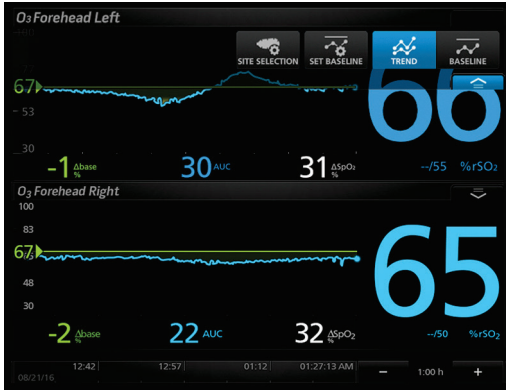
O3 Forehead Left

SITE SELECTION
SET BASELINE
TREND
BASELINE

67
53
30

66

-1 Δbase %
30 AUC
31 ΔSpO2 %
--/55 %rSO2

O3 Forehead Right

100
83
67
48
30

65

-2 Δbase %
22 AUC
32 ΔSpO2 %
--/50 %rSO2

08/21/16
12:42
12:57
01:12
01:27:13 AM
−
1:00 h
+